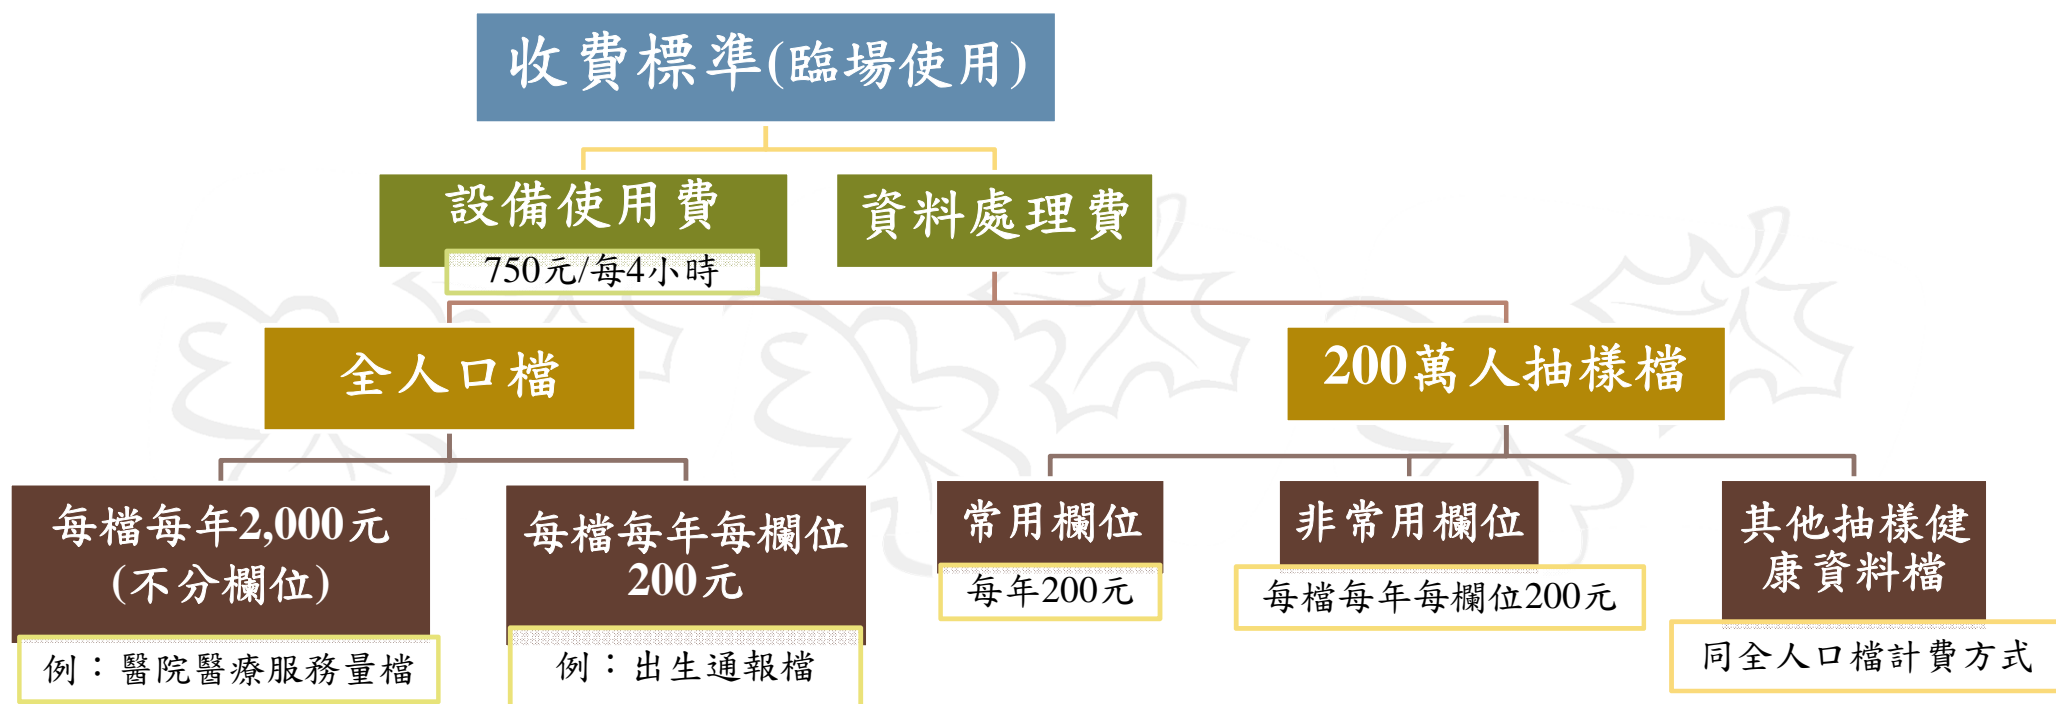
收費標準(臨場使用)

設備使用費
750元/每4小時

資料處理費

全人口檔

200萬人抽樣檔

每檔每年2,000元(不分欄位)
例：醫院醫療服務量檔

每檔每年每欄位200元
例：出生通報檔

常用欄位
每年200元

非常用欄位
每檔每年每欄位200元

其他抽樣健康資料檔
同全人口檔計費方式